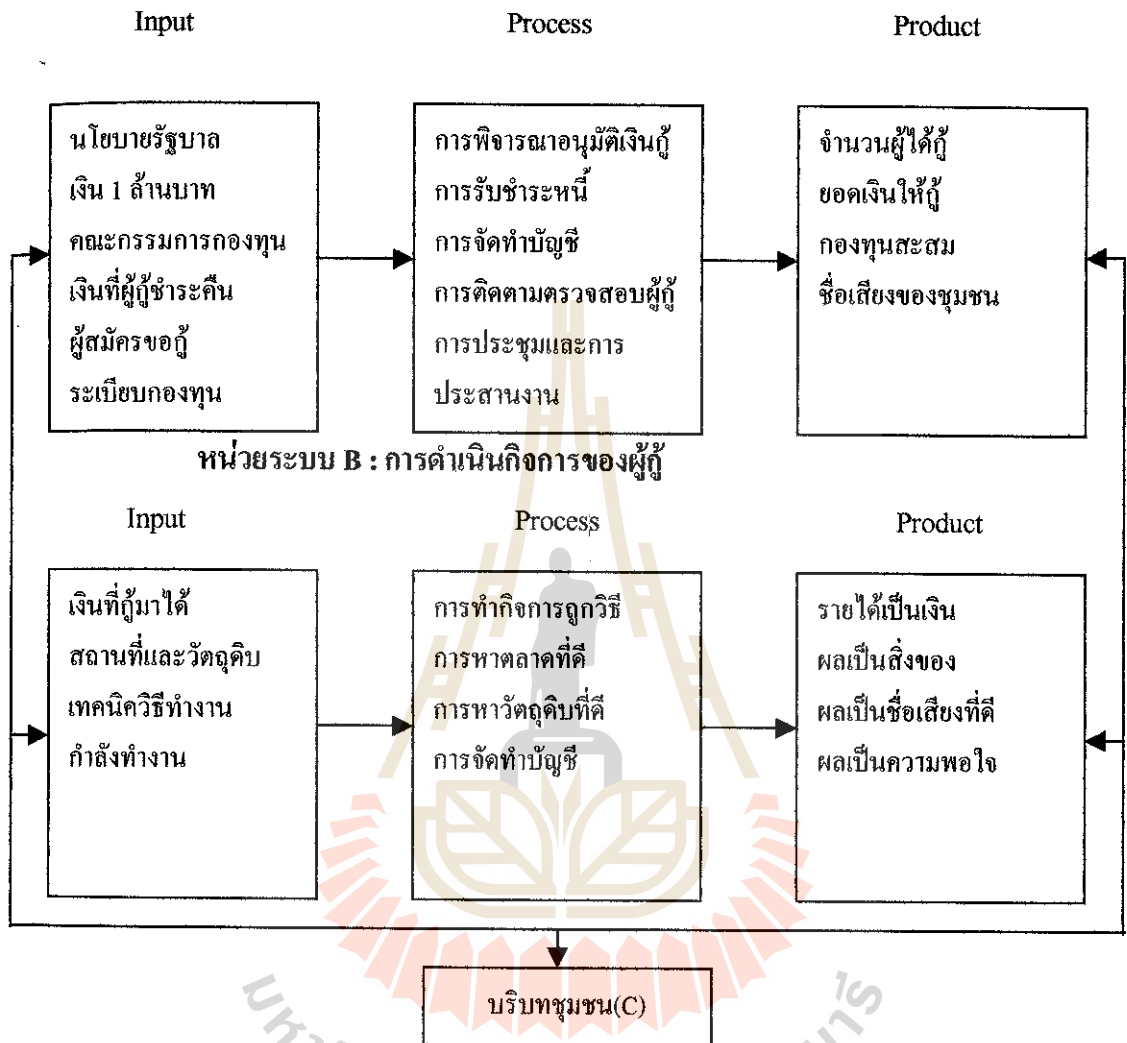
Input

Process

Product

นโยบายรัฐบาล
เงิน 1 ล้านบาท
คณะกรรมการกองทุน
เงินที่ผู้กู้ชำระคืน
ผู้สมัครขอกู้
ระเบียบกองทุน

การพิจารณาอนุมัติเงินกู้
การรับชำระหนี้
การจัดทำบัญชี
การติดตามตรวจสอบผู้กู้
การประชุมและการประสานงาน

จำนวนผู้ได้กู้
ยอดเงินให้กู้
กองทุนสะสม
ชื่อเสียงของชุมชน

หน่วยระบบ B : การดำเนินกิจการของผู้กู้

Input

Process

Product

เงินที่กู้มาได้
สถานที่และวัตถุดิบ
เทคนิควิธีทำงาน
กำลังทำงาน

การทำกิจการถูกวิธี
การหาตลาดที่ดี
การหาวัตถุดิบที่ดี
การจัดทำบัญชี

รายได้เป็นเงิน
ผลเป็นสิ่งของ
ผลเป็นชื่อเสียงที่ดี
ผลเป็นความพอใจ

บริบทชุมชน(C)